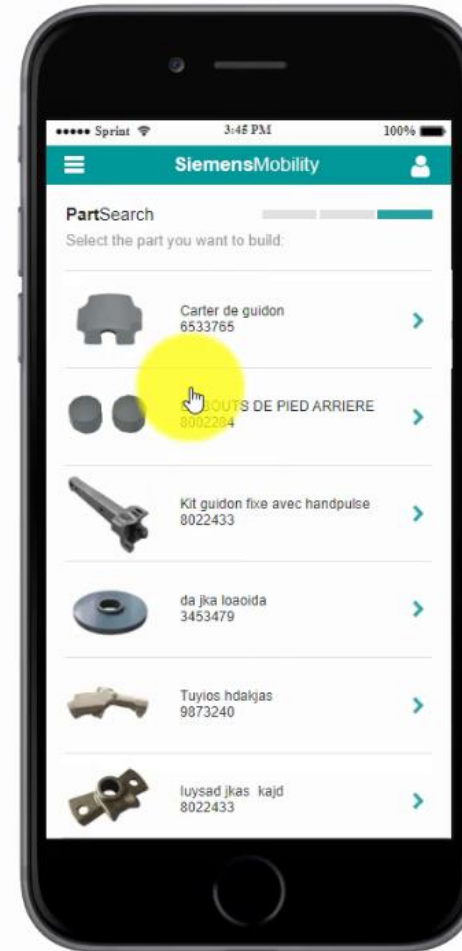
••••• Sprint 3:45 PM 100%

SiemensMobility

PartSearch

Select the part you want to build:

Carter de guidon
6533765

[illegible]OUTS DE PIED ARRIERE
8002284

Kit guidon fixe avec handpulse
8022433

da jka loaoida
3453479

Tuyios hdakjas
9873240

luysad jkas kajd
8022433